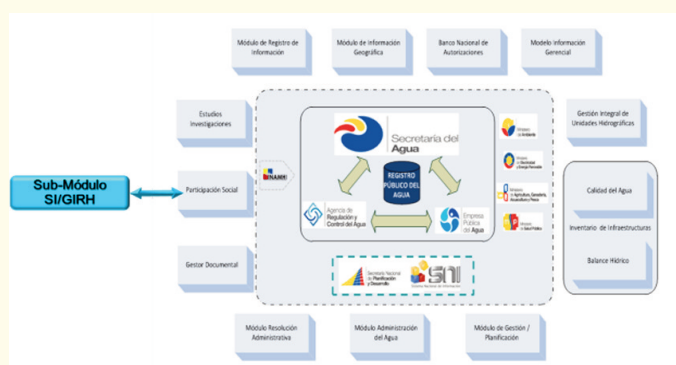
Módulo de Registro de Información

Módulo de Información Geográfica

Banco Nacional de Autorizaciones

Modelo Información Gerencial

Estudios Investigaciones

Gestión Integral de Unidades Hidrográficas

Sub-Módulo SI/GIRH

Participación Social

Gestor Documental

Secretaría del Agua

REGISTRO PÚBLICO DEL AGUA

Agencia de Regulación y Control del Agua

Empresa Pública del Agua

INAMHI

Ministerio del Ambiente

Ministerio de Electricidad y Energía Renovable

Ministerio de Agricultura, Ganadería, Acuacultura y Pesca

Ministerio de Salud Pública

Calidad del Agua

Inventario de Infraestructuras

Balance Hídrico

Secretaría Nacional de Planificación y Desarrollo

SNI Sistema Nacional de Información

Módulo Resolución Administrativa

Módulo Administración del Agua

Módulo de Gestión / Planificación